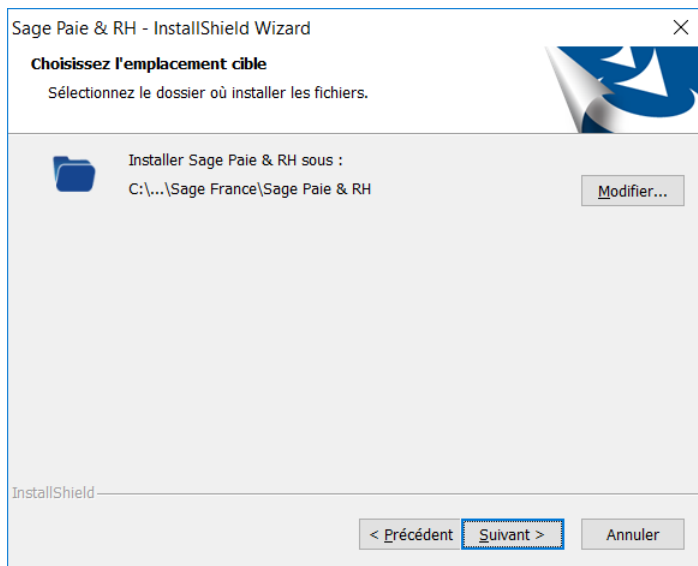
Sage Paie & RH - InstallShield Wizard

Choisissez l'emplacement cible

Sélectionnez le dossier où installer les fichiers.

Installer Sage Paie & RH sous :

C:\...\Sage France\Sage Paie & RH

Modifier...

InstallShield

< Précédent

Suivant >

Annuler